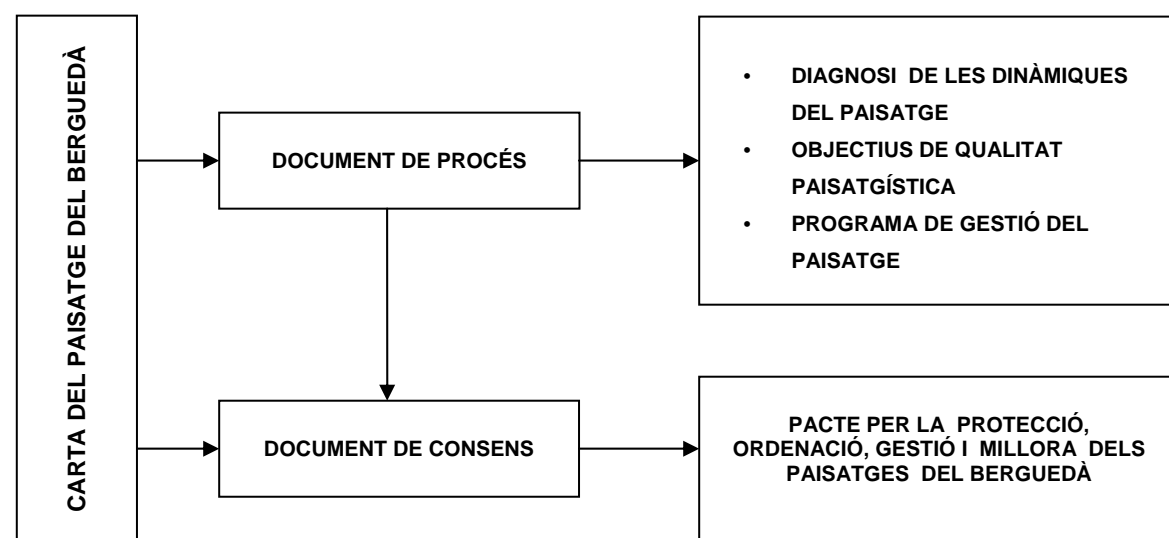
CARTA DEL PAISATGE DEL BERGUEDÀ

DOCUMENT DE PROCÉS

• DIAGNOSI DE LES DINÀMIQUES DEL PAISATGE
• OBJECTIUS DE QUALITAT PAISATGÍSTICA
• PROGRAMA DE GESTIÓ DEL PAISATGE

DOCUMENT DE CONSENS

PACTE PER LA PROTECCIÓ, ORDENACIÓ, GESTIÓ I MILLORA DELS PAISATGES DEL BERGUEDÀ